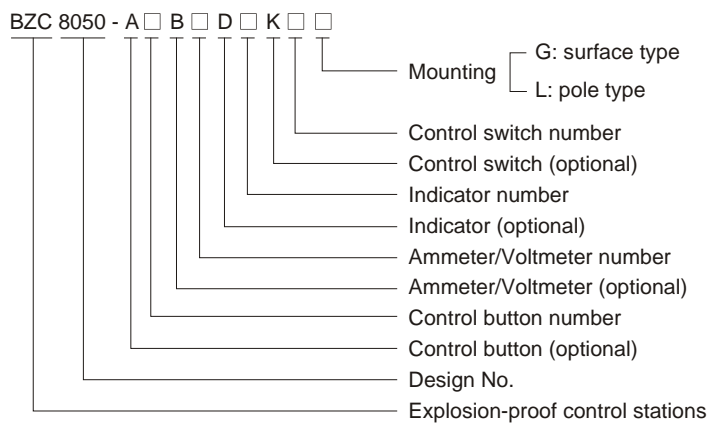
BZC 8050 - A□ B□ D□ K□ □

Mounting
G: surface type
L: pole type

Control switch number

Control switch (optional)

Indicator number

Indicator (optional)

Ammeter/Voltmeter number

Ammeter/Voltmeter (optional)

Control button number

Control button (optional)

Design No.

Explosion-proof control stations